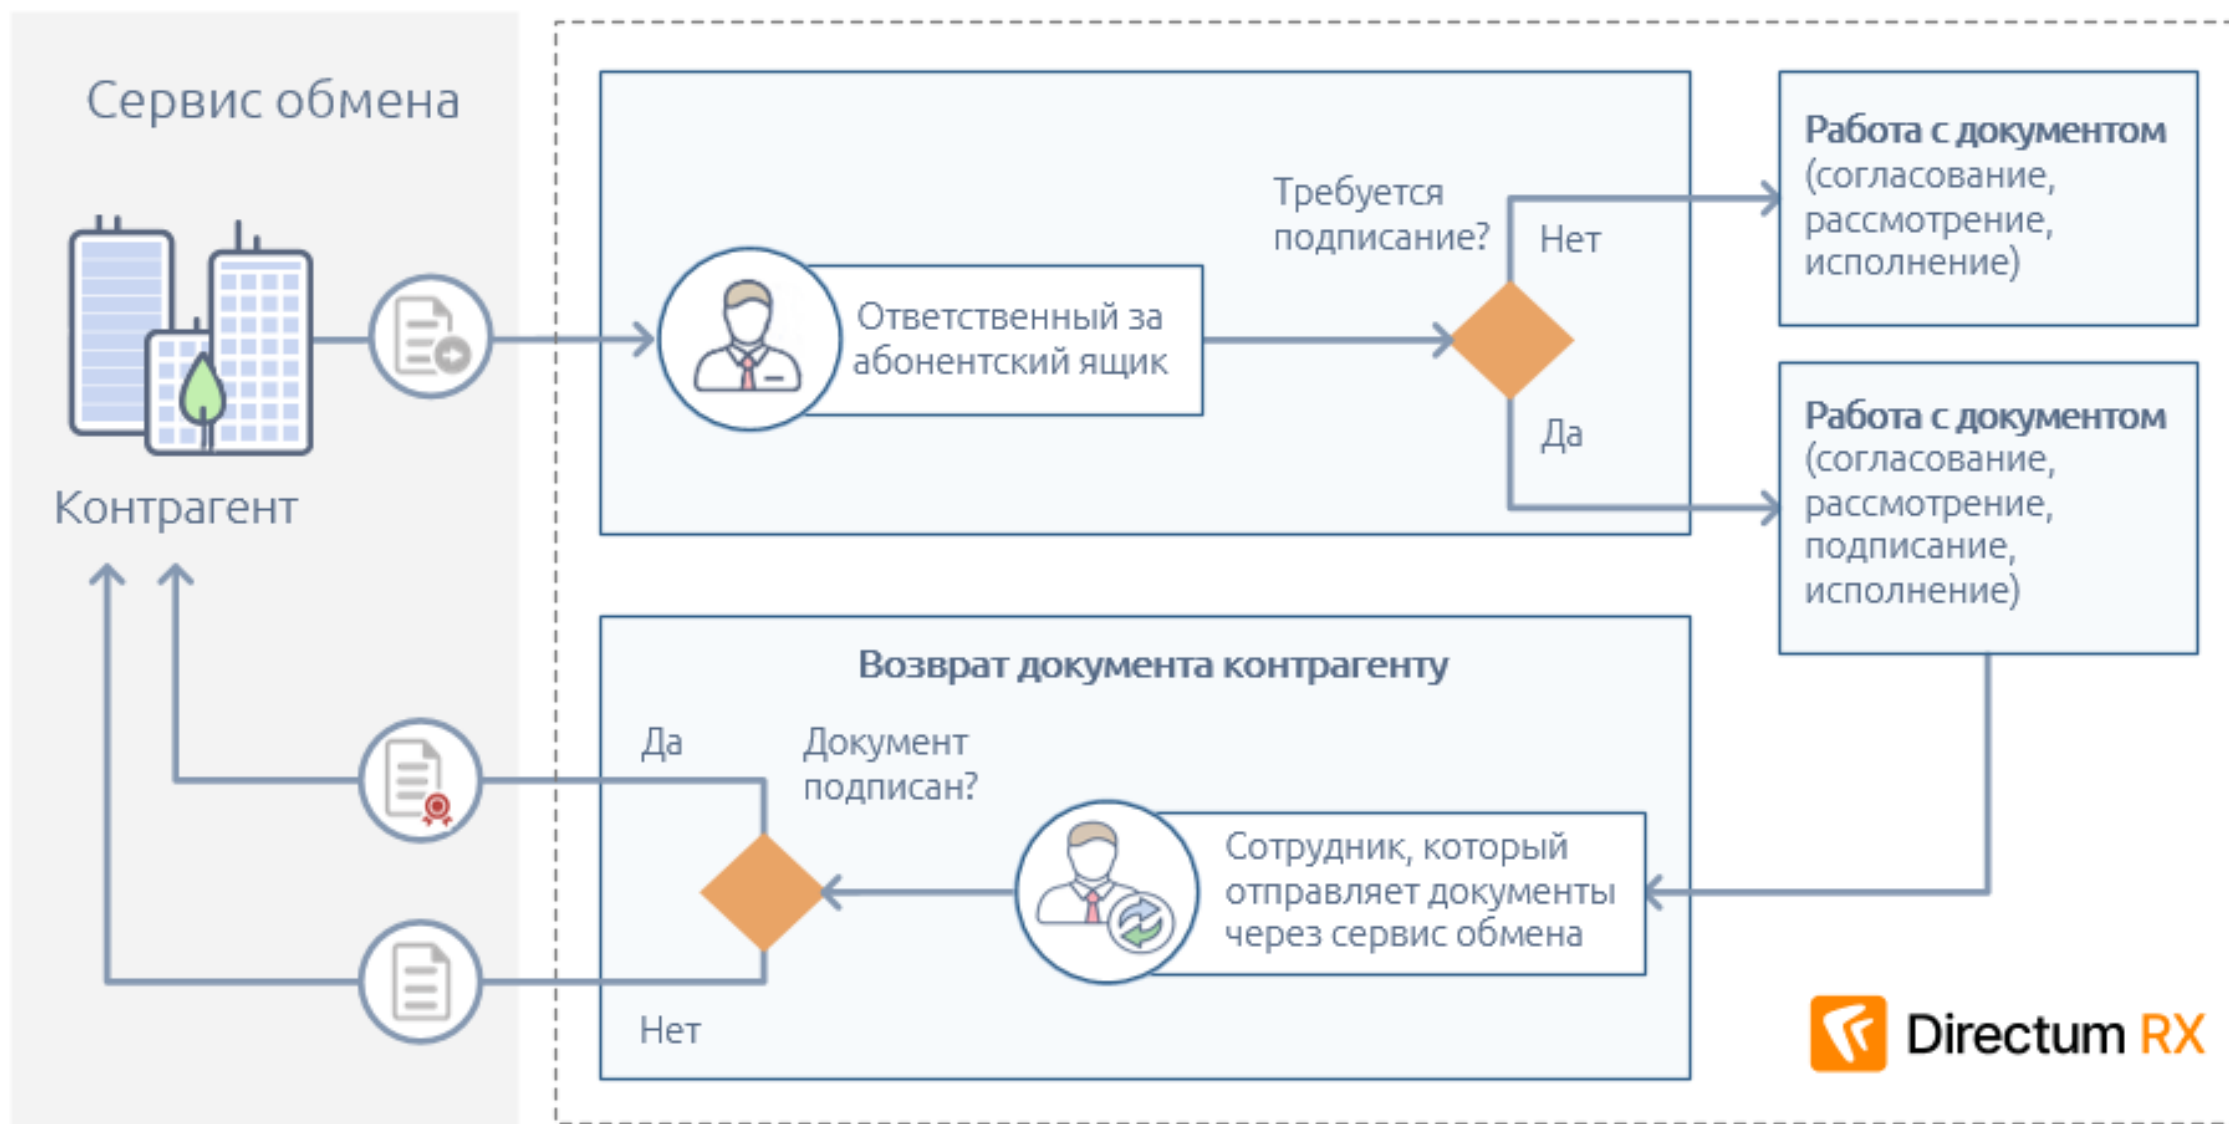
Сервис обмена

Контрагент

Ответственный за абонентский ящик

Требуется подписание?

Нет

Да

Работа с документом (согласование, рассмотрение, исполнение)

Работа с документом (согласование, рассмотрение, подписание, исполнение)

Возврат документа контрагенту

Да

Документ подписан?

Сотрудник, который отправляет документы через сервис обмена

Нет

Directum RX